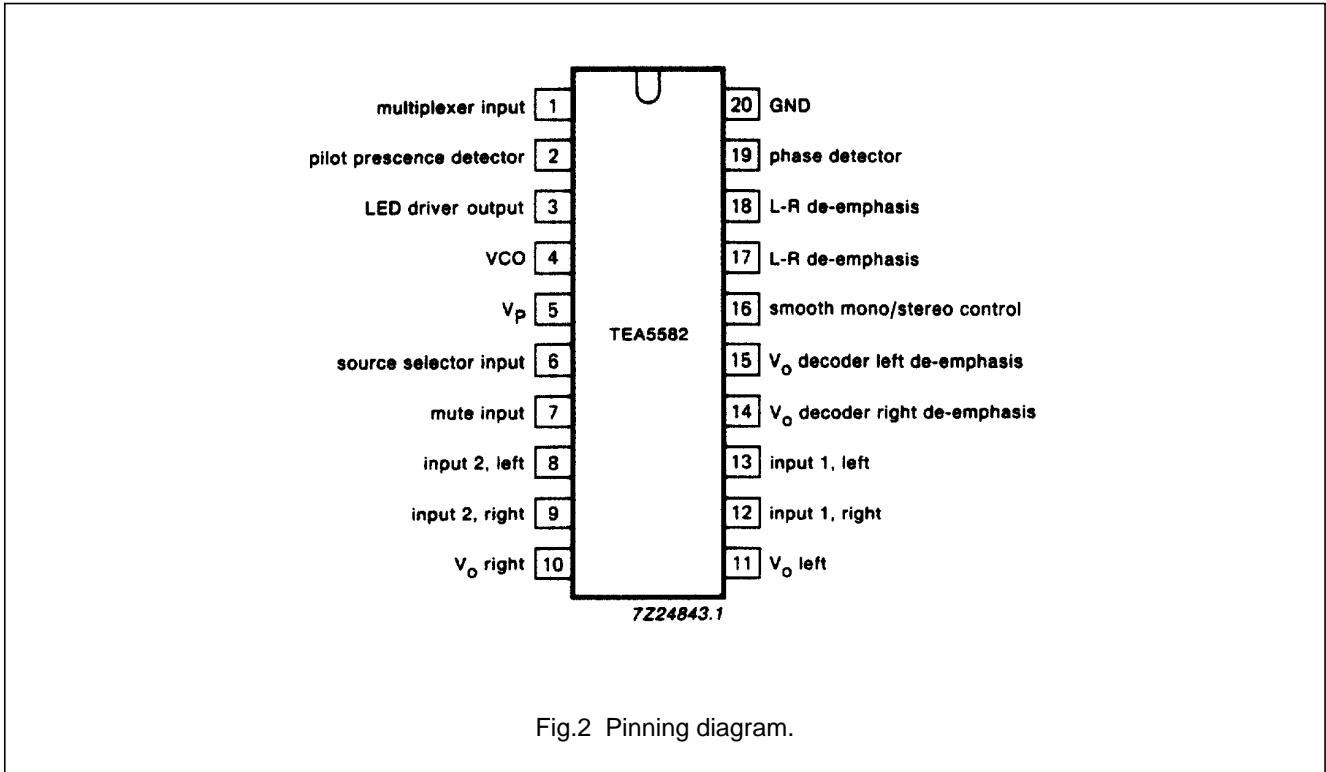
multiplexer input 1
pilot prescence detector 2
LED driver output 3
VCO 4
$V_P$ 5
source selector input 6
mute input 7
input 2, left 8
input 2, right 9
$V_o$ right 10

TEA5582

20 GND
19 phase detector
18 L-R de-emphasis
17 L-R de-emphasis
16 smooth mono/stereo control
15 $V_o$ decoder left de-emphasis
14 $V_o$ decoder right de-emphasis
13 input 1, left
12 input 1, right
11 $V_o$ left

7Z24843.1

Fig.2 Pinning diagram.